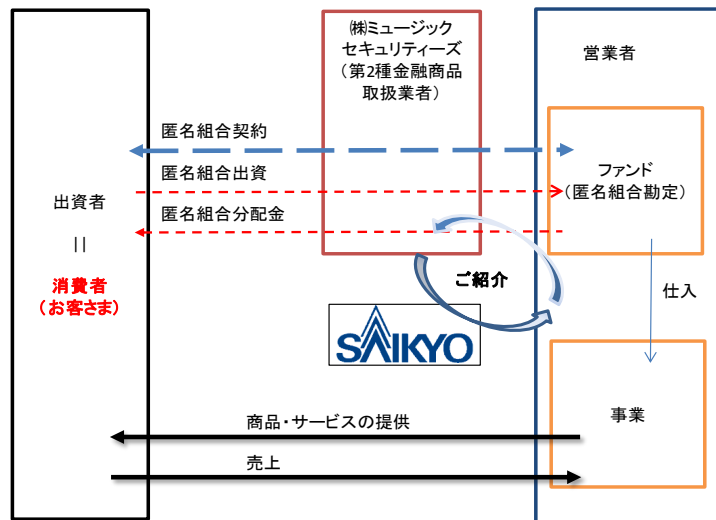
出資者
||
消費者
（お客さま）

㈱ミュージック
セキュリティーズ
（第2種金融商品
取扱業者）

営業者

匿名組合契約
匿名組合出資
匿名組合分配金

ファンド
（匿名組合勘定）

ご紹介

SAIKYO

仕入

事業

商品・サービスの提供
売上